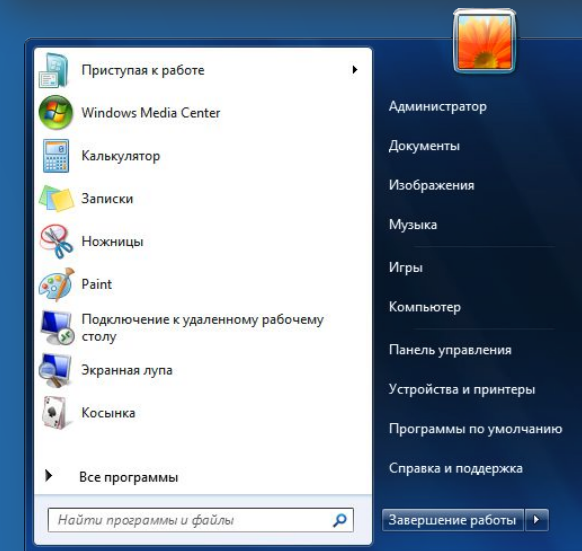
Приступая к работе

Windows Media Center

Калькулятор

Записки

Ножницы

Paint

Подключение к удаленному рабочему столу

Экранная лупа

Косынка

Все программы

Найти программы и файлы

Администратор

Документы

Изображения

Музыка

Игры

Компьютер

Панель управления

Устройства и принтеры

Программы по умолчанию

Справка и поддержка

Завершение работы